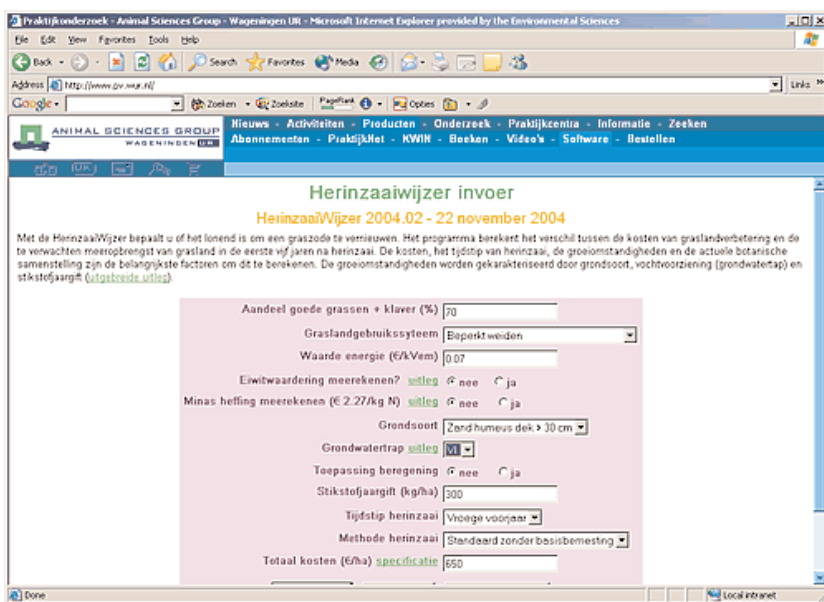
Praktijkonderzoek - Animal Sciences Group - Wageningen UR - Microsoft Internet Explorer provided by the Environmental Sciences

File Edit View Favorites Tools Help

Back Search Favorites Media

Address http://www.pv.wur.nl/ Links

Google Zoeken Zoeksite PageRank Opties

ANIMAL SCIENCES GROUP WAGENINGEN UR

Nieuws - Activiteiten - Producten - Onderzoek - Praktijkcentra - Informatie - Zoeken
Abonnementen - PraktijkNet - KWIN - Boeken - Video's - Software - Bestellen

Herinzaaiwijzer invoer

HerinzaaiWijzer 2004.02 - 22 november 2004

Met de HerinzaaiWijzer bepaalt u of het lonend is om een graszode te vernieuwen. Het programma berekent het verschil tussen de kosten van graslandverbetering en de te verwachten meeropbrengst van grasland in de eerste vijf jaren na herinzaai. De kosten, het tijdstip van herinzaai, de groeiomstandigheden en de actuele botanische samenstelling zijn de belangrijkste factoren om dit te berekenen. De groeiomstandigheden worden gekarakteriseerd door grondsoort, vochtvoorziening (grondwatertrap) en stikstofjaargift (uitgebreide uitleg).

Aandeel goede grassen + klaver (%) 70

Graslandgebruikssyteem Beperkt weiden

Waarde energie (€/kVem) 0.07

Eiwitwaardering meerekenen? uitleg nee ja

Minas heffing meerekenen (€ 2.27/kg N) uitleg nee ja

Grondsoort Zand humeus dek > 30 cm

Grondwatertrap uitleg VI

Toepassing beregening nee ja

Stikstofjaargift (kg/ha) 300

Tijdstip herinzaai Vroege voorjaar

Methode herinzaai Standaard zonder basisbemesting

Totaal kosten (€/ha) specificatie 650

Done Local intranet